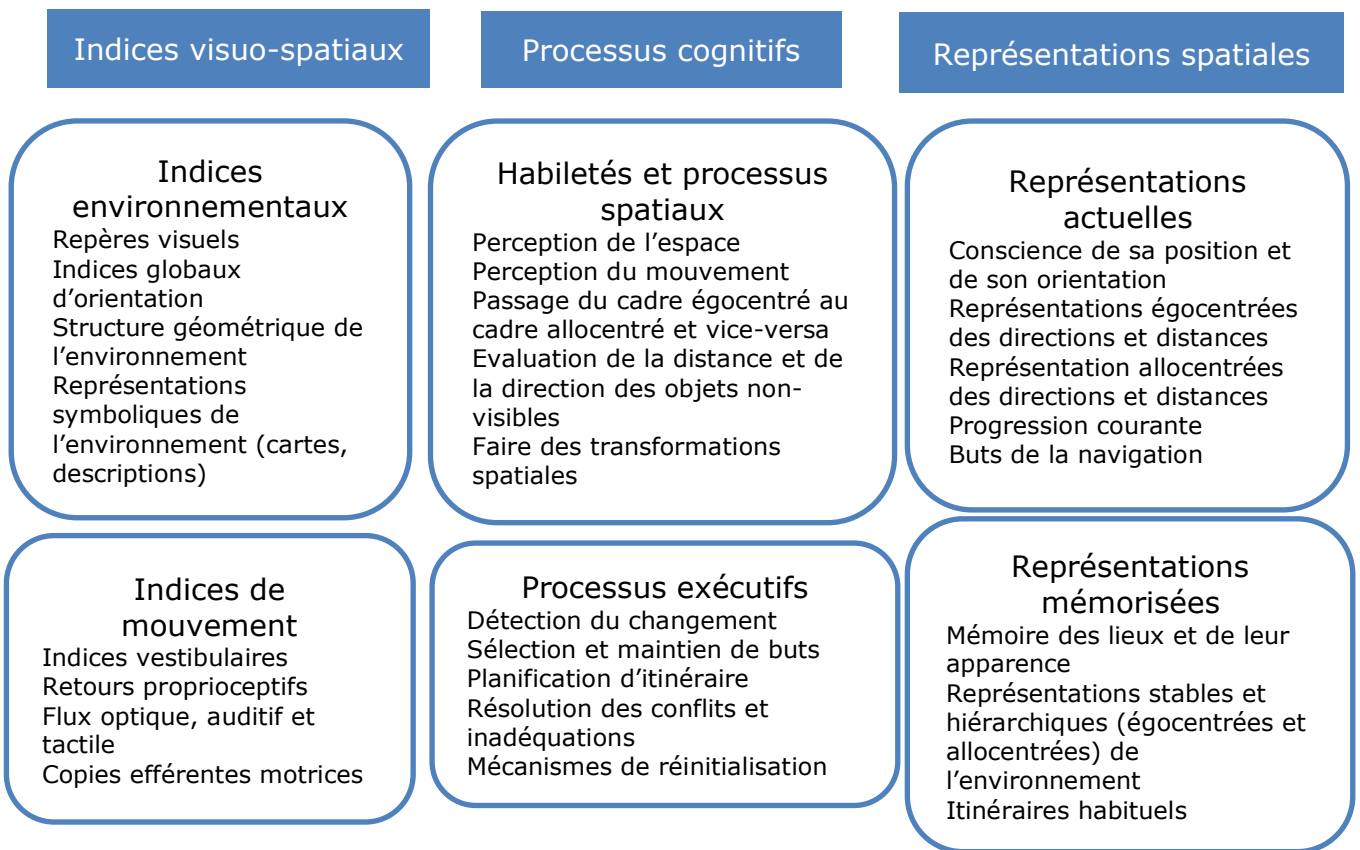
Indices visuo-spatiaux

Indices environnementaux
Repères visuels
Indices globaux d’orientation
Structure géométrique de l’environnement
Représentations symboliques de l’environnement (cartes, descriptions)

Indices de mouvement
Indices vestibulaires
Retours proprioceptifs
Flux optique, auditif et tactile
Copies efférentes motrices

Processus cognitifs

Habiletés et processus spatiaux
Perception de l’espace
Perception du mouvement
Passage du cadre égocentré au cadre allocentré et vice-versa
Evaluation de la distance et de la direction des objets non-visibles
Faire des transformations spatiales

Processus exécutifs
Détection du changement
Sélection et maintien de buts
Planification d’itinéraire
Résolution des conflits et inadéquations
Mécanismes de réinitialisation

Représentations spatiales

Représentations actuelles
Conscience de sa position et de son orientation
Représentations égocentrées des directions et distances
Représentation allocentrées des directions et distances
Progression courante
Buts de la navigation

Représentations mémorisées
Mémoire des lieux et de leur apparence
Représentations stables et hiérarchiques (égocentrées et allocentrées) de l’environnement
Itinéraires habituels